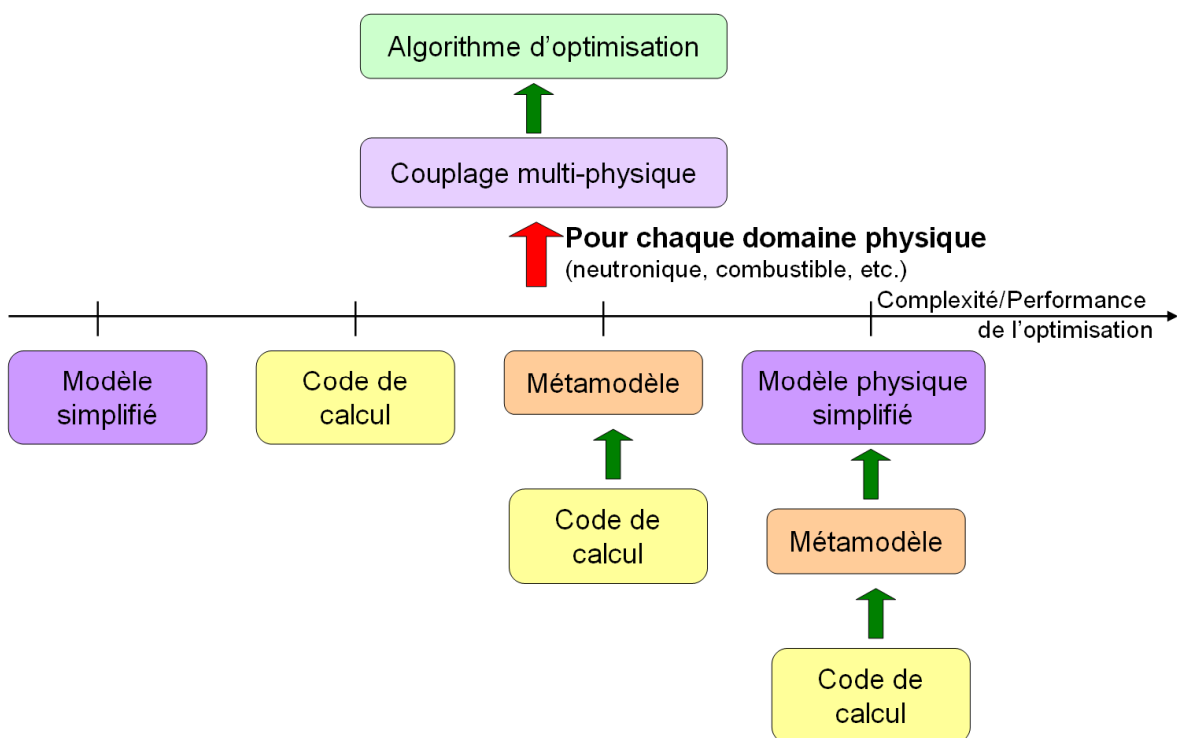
Algorithme d'optimisation

Couplage multi-physique

Pour chaque domaine physique
(neutronique, combustible, etc.)

Complexité/Performance de l'optimisation

Modèle simplifié

Code de calcul

Métamodèle

Code de calcul

Modèle physique simplifié

Métamodèle

Code de calcul